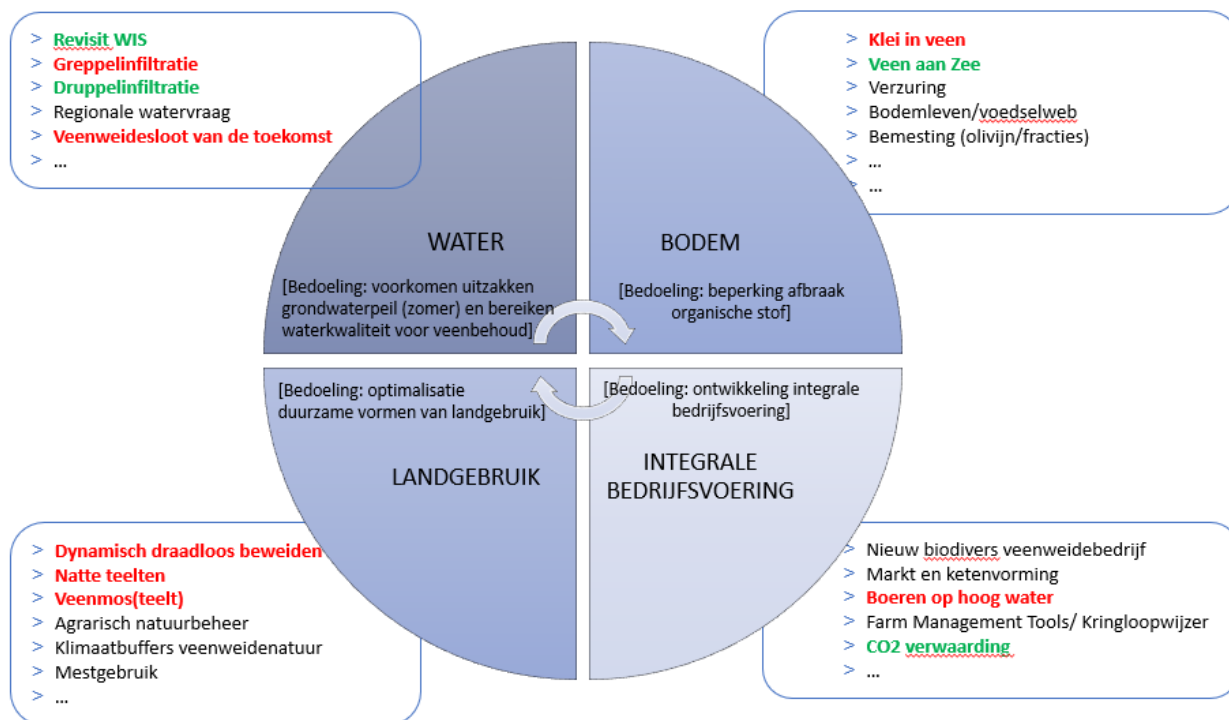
> Revisit WIS
> Greppelinfiltratie
> Druppelinfiltratie
> Regionale watervraag
> Veenweidesloot van de toekomst
> ...

> Klei in veen
> Veen aan Zee
> Verzuring
> Bodemleven/voedselweb
> Bemesting (olivijn/fracties)
> ...
> ...

WATER

[Bedoeling: voorkomen uitzakken grondwaterpeil (zomer) en bereiken waterkwaliteit voor veenbehoud]

BODEM

[Bedoeling: beperking afbraak organische stof]

[Bedoeling: optimalisatie duurzame vormen van landgebruik]

LANDGEBRUIK

[Bedoeling: ontwikkeling integrale bedrijfsvoering]

INTEGRALE BEDRIJFSVOERING

> Dynamisch draadloos beweiden
> Natte teelten
> Veenmos(teelt)
> Agrarisch natuurbeheer
> Klimaatbuffers veenweidenatuur
> Mestgebruik
> ...

> Nieuw biodivers veenweidebedrijf
> Markt en ketenvorming
> Boeren op hoog water
> Farm Management Tools/ Kringloopwijzer
> CO2 verwaarding
> ...